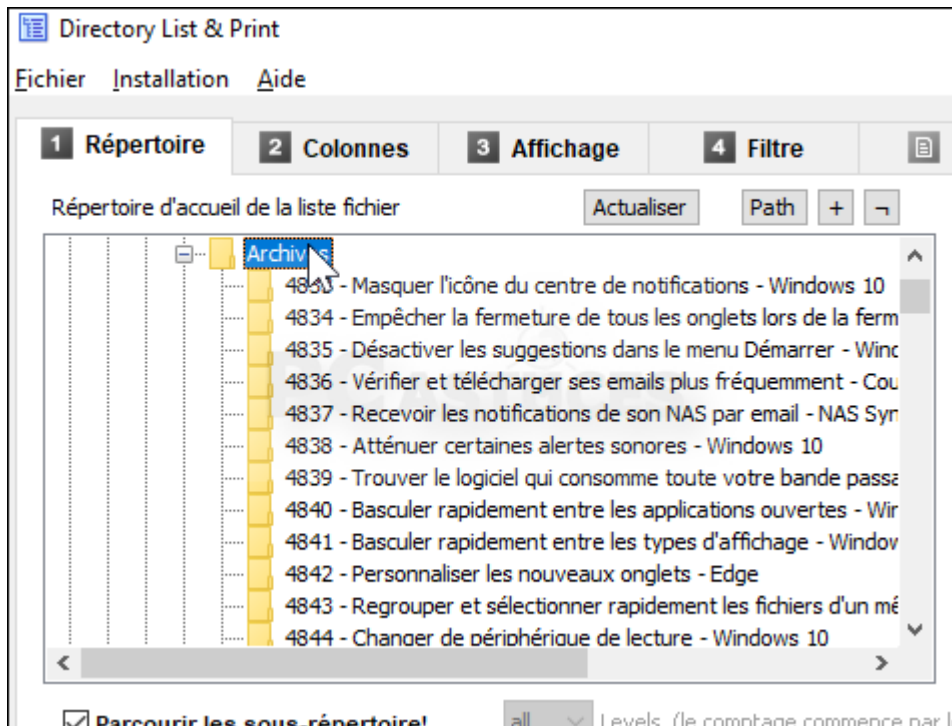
Directory List & Print

Fichier Installation Aide

1 Répertoire 2 Colonnes 3 Affichage 4 Filtre

Répertoire d'accueil de la liste fichier Actualiser Path + ¬

Archives

48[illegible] - Masquer l'icône du centre de notifications - Windows 10
4834 - Empêcher la fermeture de tous les onglets lors de la ferm
4835 - Désactiver les suggestions dans le menu Démarrer - Winc
4836 - Vérifier et télécharger ses emails plus fréquemment - Cou
4837 - Recevoir les notifications de son NAS par email - NAS Syn
4838 - Atténuer certaines alertes sonores - Windows 10
4839 - Trouver le logiciel qui consomme toute votre bande passa
4840 - Basculer rapidement entre les applications ouvertes - Wir
4841 - Basculer rapidement entre les types d'affichage - Window
4842 - Personnaliser les nouveaux onglets - Edge
4843 - Regrouper et sélectionner rapidement les fichiers d'un mé
4844 - Changer de périphérique de lecture - Windows 10

Parcourir les sous-répertoire! all Levels (le comptage commence par l